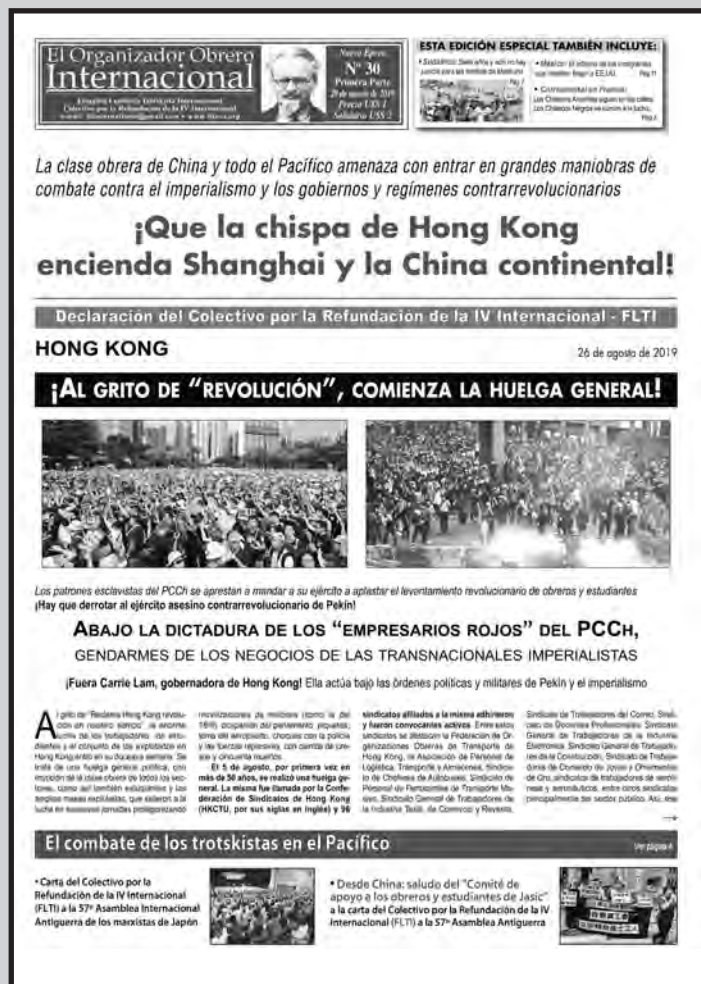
El Organizador Obrero Internacional

Nuevo Epoca
Nº 30
Primera Parte
29 de agosto de 2019
Precio U$S 1
Solidario U$S 2

ESTA EDICIÓN ESPECIAL TAMBIÉN INCLUYE:

La clase obrera de China y todo el Pacífico amenaza con entrar en grandes maniobras de combate contra el imperialismo y los gobiernos y regímenes contrarrevolucionarios

¡Que la chispa de Hong Kong encienda Shanghai y la China continental!

Declaración del Colectivo por la Refundación de la IV Internacional - FLTI

HONG KONG

26 de agosto de 2019

¡AL GRITO DE "REVOLUCIÓN", COMIENZA LA HUELGA GENERAL!

Los patrones esclavistas del PCCh se aprestan a mandar a su ejército a aplastar el levantamiento revolucionario de obreros y estudiantes
¡Hay que derrotar al ejército asesino contrarrevolucionario de Pekín!

ABAJO LA DICTADURA DE LOS "EMPRESARIOS ROJOS" DEL PCCH, GENDARMES DE LOS NEGOCIOS DE LAS TRANSNACIONALES IMPERIALISTAS

¡Fuera Carrie Lam, gobernadora de Hong Kong! Ella actúa bajo las órdenes políticas y militares de Pekín y el imperialismo

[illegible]

El 5 de agosto, por primera vez en más de 50 años, se realizó una huelga general. La misma fue llamada por la Confederación de Sindicatos de Hong Kong (HKCTU, por sus siglas en inglés) y 96 sindicatos afiliados a la misma adhirieron y fueron convocantes activos.

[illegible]

El combate de los trotskistas en el Pacífico

• Carta del Colectivo por la Refundación de la IV Internacional (FLTI) a la 57ª Asamblea Internacional Antiguerra de los marxistas de Japón

• Desde China: saludo del "Comité de apoyo a los obreros y estudiantes de Jasic" a la carta del Colectivo por la Refundación de la IV Internacional (FLTI) a la 57ª Asamblea Antiguerra